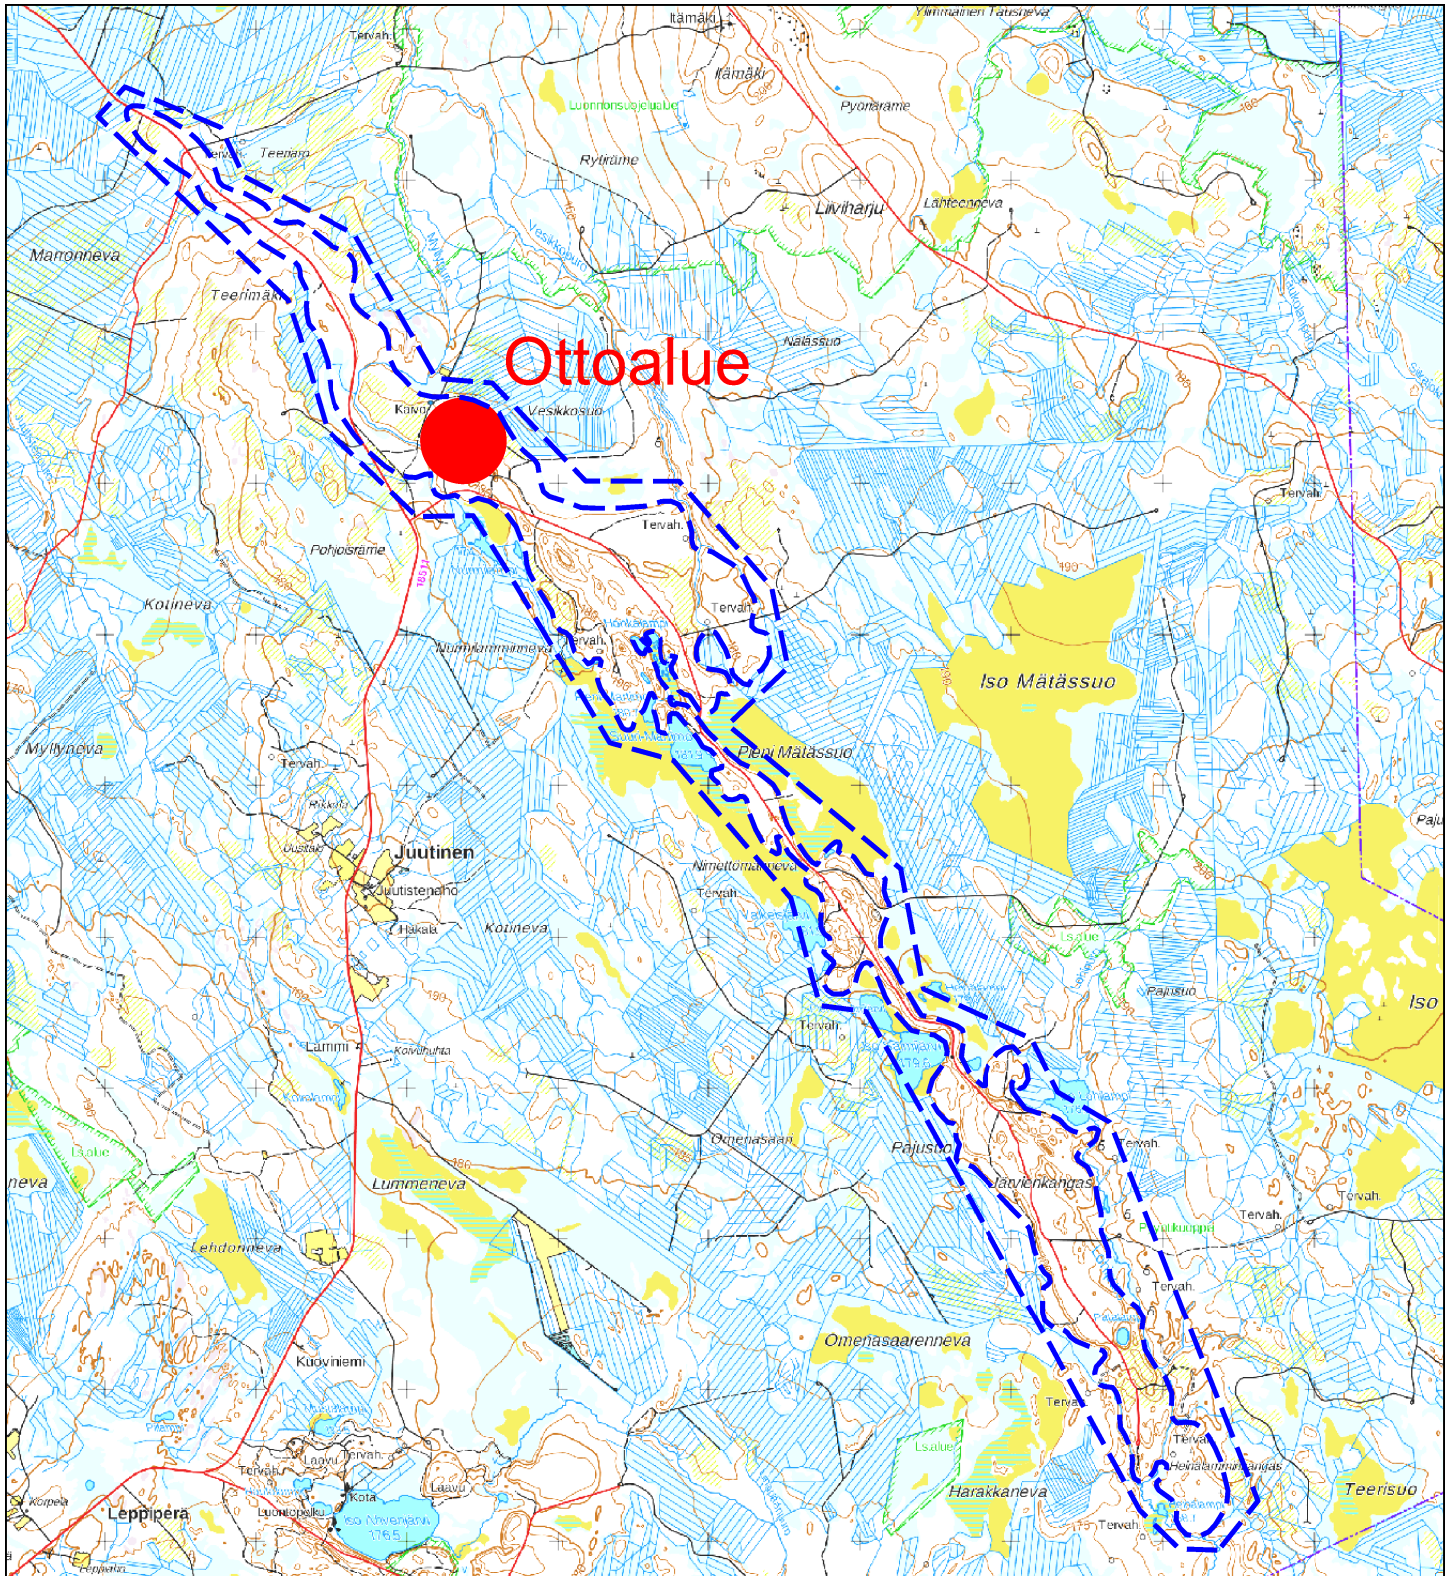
Itämäki
Ylimmäinen Tatusneva
Tervah.
Itämäki
Luonnonsuojelualue
Pyörärame
Teeriaro
Rytirämé
Liiviharju
Lahteenneva
Marronneva
Teerimäki
Näläsuo
Ottoalue
Kaivo
Vesikkosuo
Tervah.
Tervah.
Pohjoisräme
Tervah.
Kotineva
Tervah.
Iso Mätässuo
Nummilamminneva
Pieni Mätässuo
Myllyneva
Tervah.
Pajı
Juutinen
Juutistenaho
Hakala
Nimettomanneva
Tervah.
Kotineva
Pajusuo
Iso
Tervah.
Lammi
Koivuhuhta
Omenasaari
Pajusuo
Tervah.
Järvienkangas
Tervah.
neva
Lummeneva
Tervah.
Lehdonneva
Tervah.
Omenasaarenneva
Kuoviniemi
Terva
Tervah.
Tervah.
Laavu
Tervah.
Kota
Laavu
Harakkaneva
Teerisuo
Leppipera
Luontopolku
Iso Niveräjärvi
Korpela
Tervah.